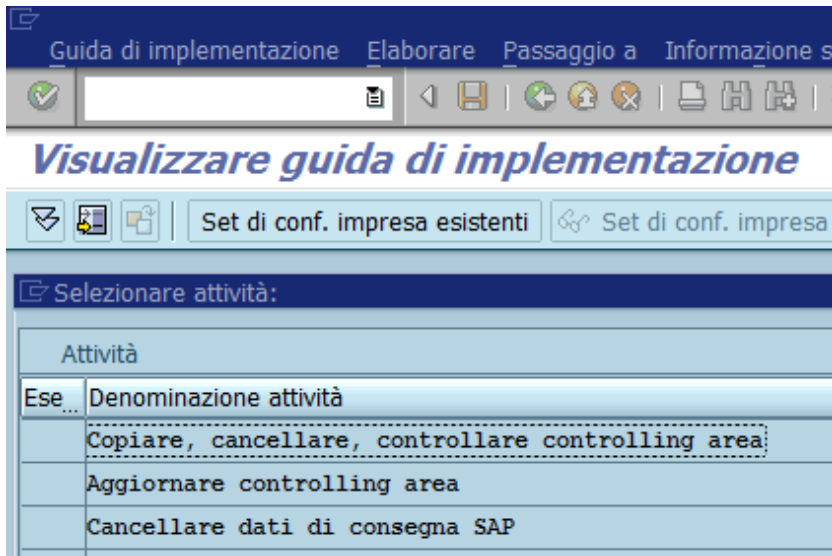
Guida di implementazione Elaborare Passaggio a Informazione s

Visualizzare guida di implementazione

Set di conf. impresa esistenti Set di conf. impresa

Selezionare attività:

Attività

| Ese... | Denominazione attività |
|---|---|
| | Copiare, cancellare, controllare controlling area |
| | Aggiornare controlling area |
| | Cancellare dati di consegna SAP |